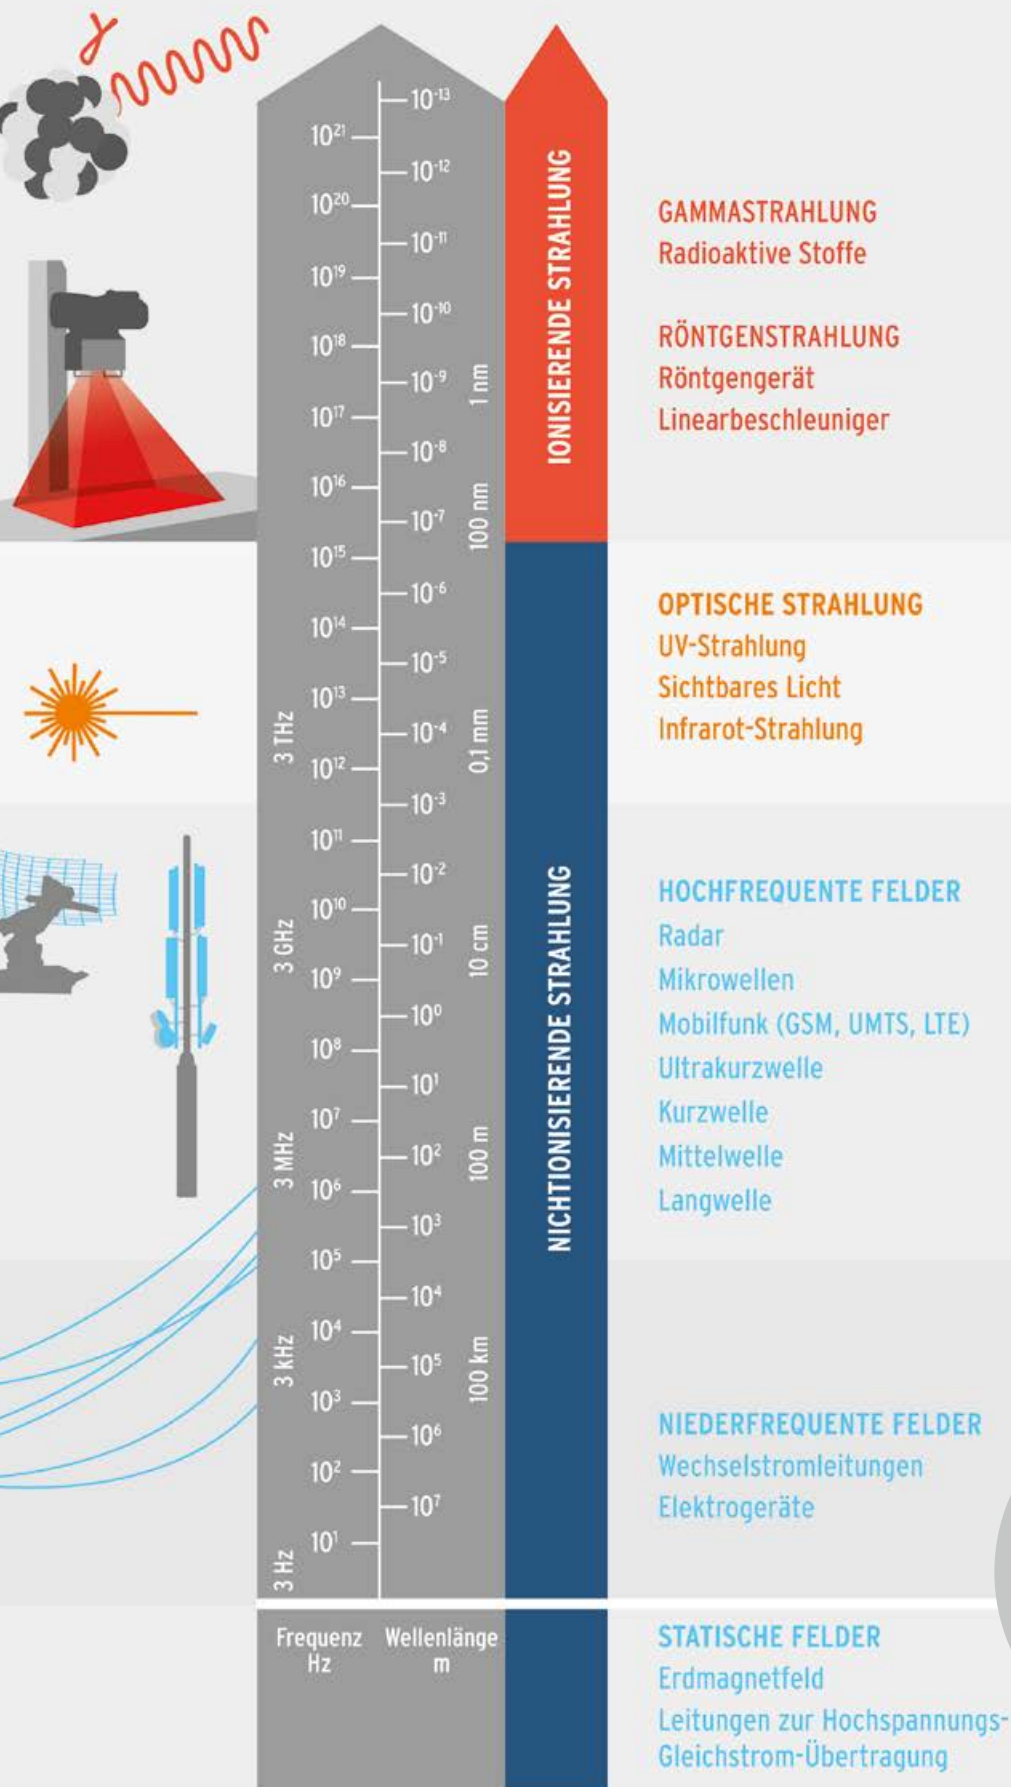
$\gamma$

$10^{21}$
$10^{20}$
$10^{19}$
$10^{18}$
$10^{17}$
$10^{16}$
$10^{15}$
$10^{14}$
$10^{13}$
$10^{12}$
$10^{11}$
$10^{10}$
$10^{9}$
$10^{8}$
$10^{7}$
$10^{6}$
$10^{5}$
$10^{4}$
$10^{3}$
$10^{2}$
$10^{1}$

3 THz
3 GHz
3 MHz
3 kHz
3 Hz

$10^{-13}$
$10^{-12}$
$10^{-11}$
$10^{-10}$
$10^{-9}$
$10^{-8}$
$10^{-7}$
$10^{-6}$
$10^{-5}$
$10^{-4}$
$10^{-3}$
$10^{-2}$
$10^{-1}$
$10^{0}$
$10^{1}$
$10^{2}$
$10^{3}$
$10^{4}$
$10^{5}$
$10^{6}$
$10^{7}$

1 nm
100 nm
0,1 mm
10 cm
100 m
100 km

Frequenz Hz
Wellenlänge m

IONISIERENDE STRAHLUNG
NICHTIONISIERENDE STRAHLUNG

GAMMASTRAHLUNG
Radioaktive Stoffe

RÖNTGENSTRAHLUNG
Röntgengerät
Linearbeschleuniger

OPTISCHE STRAHLUNG
UV-Strahlung
Sichtbares Licht
Infrarot-Strahlung

HOCHFREQUENTE FELDER
Radar
Mikrowellen
Mobilfunk (GSM, UMTS, LTE)
Ultrakurzwelle
Kurzwelle
Mittelwelle
Langwelle

NIEDERFREQUENTE FELDER
Wechselstromleitungen
Elektrogeräte

STATISCHE FELDER
Erdmagnetfeld
Leitungen zur Hochspannungs-Gleichstrom-Übertragung